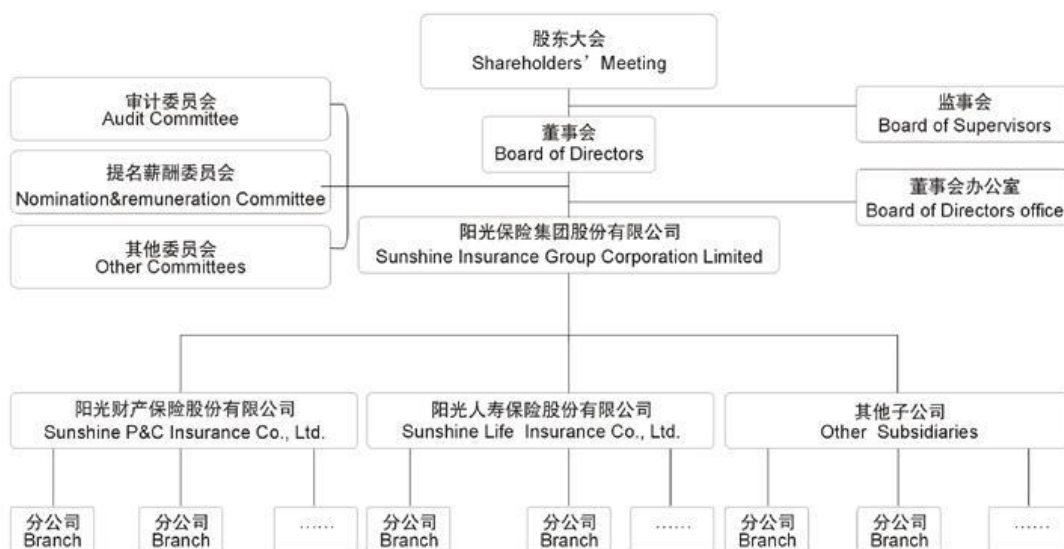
股东大会
Shareholders’ Meeting

审计委员会
Audit Committee

董事会
Board of Directors

监事会
Board of Supervisors

提名薪酬委员会
Nomination&remuneration Committee

董事会办公室
Board of Directors office

其他委员会
Other Committees

阳光保险集团股份有限公司
Sunshine Insurance Group Corporation Limited

阳光财产保险股份有限公司
Sunshine P&C Insurance Co., Ltd.

阳光人寿保险股份有限公司
Sunshine Life Insurance Co., Ltd.

其他子公司
Other Subsidiaries

分公司
Branch

分公司
Branch

……

分公司
Branch

分公司
Branch

……

分公司
Branch

分公司
Branch

……